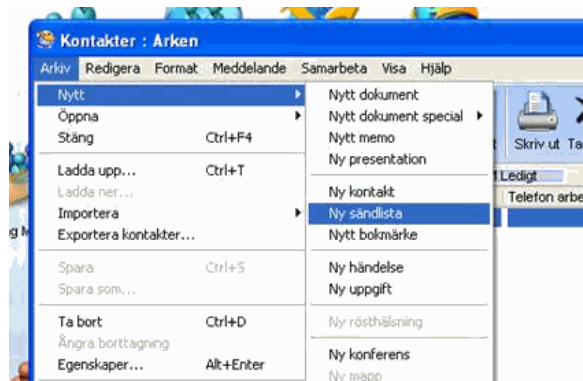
Kontakter : Arken

Arkiv Redigera Format Meddelande Samarbeta Visa Hjälp

Nytt
Öppna
Stäng Ctrl+F4
Ladda upp... Ctrl+T
Ladda ner...
Importera
Exportera kontakter...
Spara Ctrl+S
Spara som...
Ta bort Ctrl+D
Ångra borttagning
Egenskaper... Alt+Enter

Nytt dokument
Nytt dokument special
Nytt memo
Ny presentation
Ny kontakt
Ny sändlista
Nytt bokmärke
Ny händelse
Ny uppgift
Ny rösthälsning
Ny konferens
Ny mapp

Skriv ut Ta
Ledigt
Telefon arbe
g M